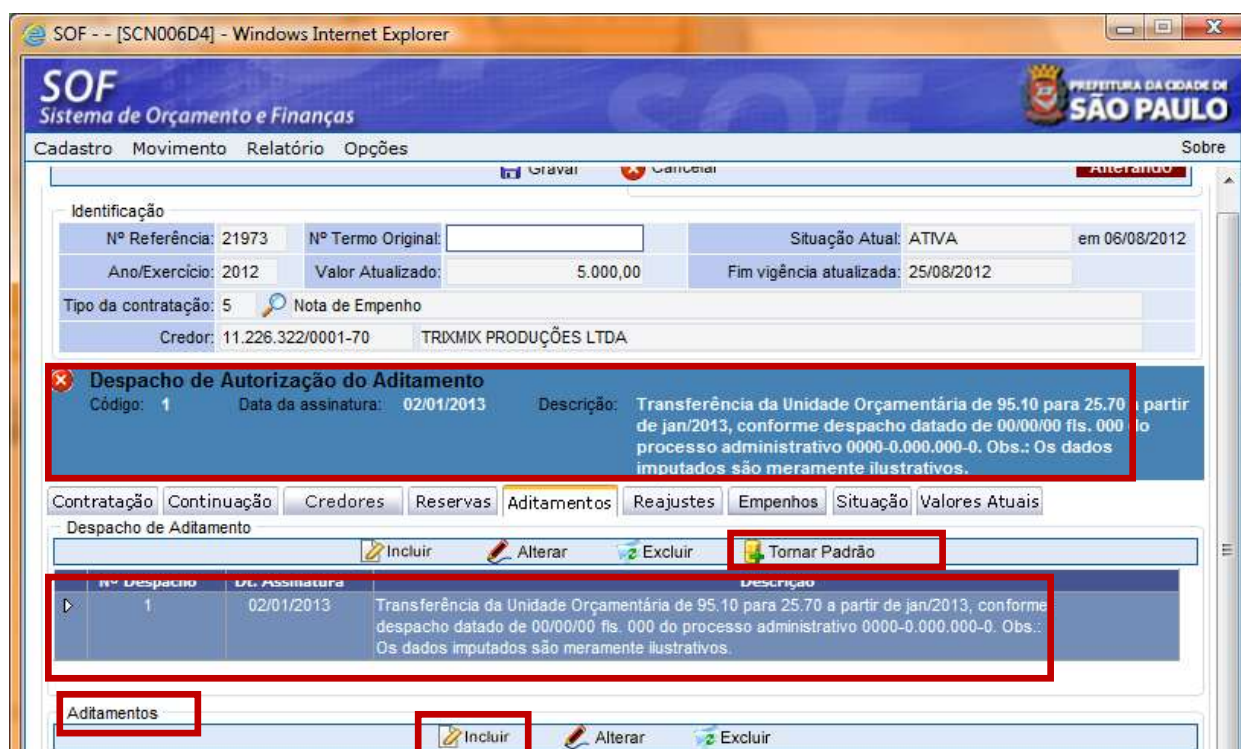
SOF - - [SCN006D4] - Windows Internet Explorer

SOF
Sistema de Orçamento e Finanças

PREFEITURA DA CIDADE DE
SÃO PAULO

Cadastro Movimento Relatório Opções
Sobre

Gravar Cancelar Alterando

Identificação

| Nº Referência: | 21973 | Nº Termo Original: | | Situação Atual: | ATIVA | em 06/08/2012 |
|---|---|---|---|---|---|---|
| Ano/Exercício: | 2012 | Valor Atualizado: | 5.000,00 | Fim vigência atualizada: | 25/08/2012 | |
| Tipo da contratação: | 5 | Nota de Empenho | | | | |
| Credor: | 11.226.322/0001-70 | TRIXMIX PRODUÇÕES LTDA | | | | |

Despacho de Autorização do Aditamento
Código: 1 Data da assinatura: 02/01/2013 Descrição: Transferência da Unidade Orçamentária de 95.10 para 25.70 a partir de jan/2013, conforme despacho datado de 00/00/00 fls. 000 do processo administrativo 0000-0.000.000-0. Obs.: Os dados imputados são meramente ilustrativos.

Contratação Continuação Credores Reservas Aditamentos Reajustes Empenhos Situação Valores Atuais

Despacho de Aditamento

Incluir Alterar Excluir Tornar Padrão

| Nº Despacho | Dt. Assinatura | Descrição |
|---|---|---|
| 1 | 02/01/2013 | Transferência da Unidade Orçamentária de 95.10 para 25.70 a partir de jan/2013, conforme despacho datado de 00/00/00 fls. 000 do processo administrativo 0000-0.000.000-0. Obs.: Os dados imputados são meramente ilustrativos. |

Aditamentos

Incluir Alterar Excluir